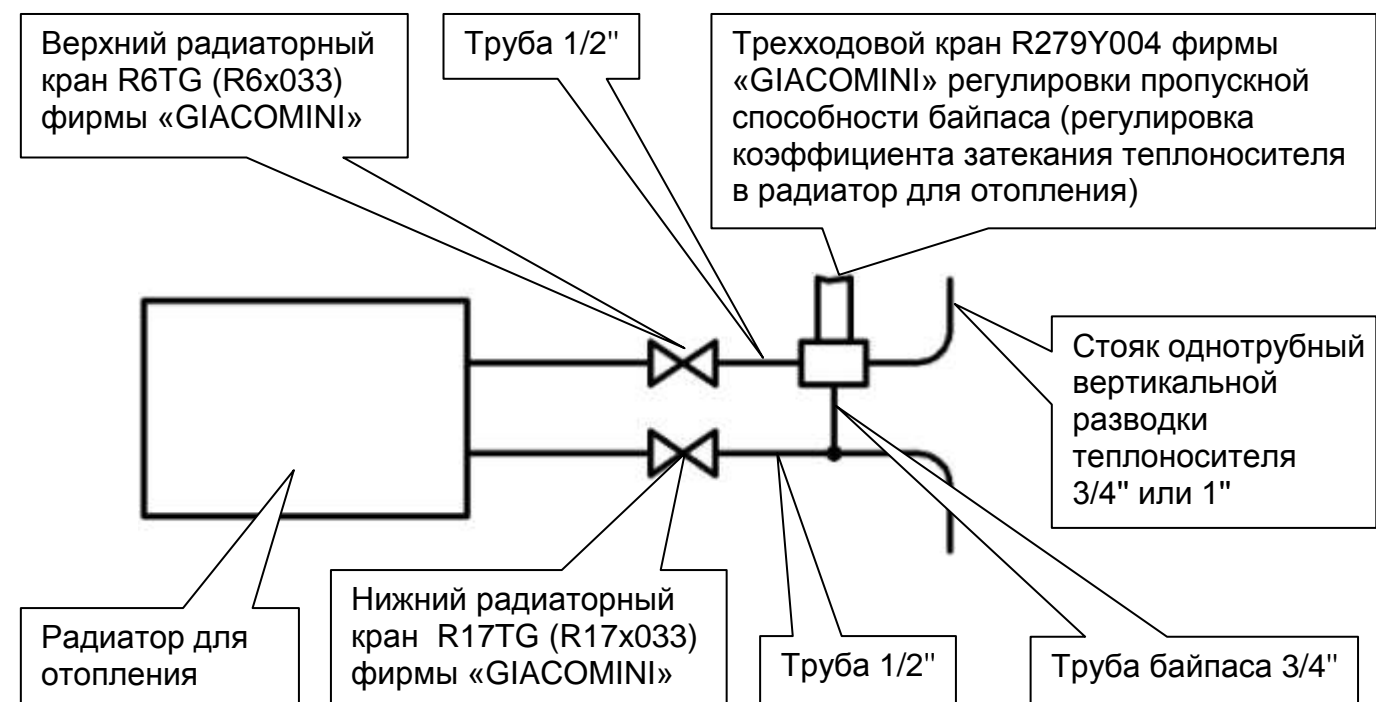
Верхний радиаторный кран R6TG (R6x033) фирмы «GIACOMINI»

Труба 1/2''

Трехходовой кран R279Y004 фирмы «GIACOMINI» регулировки пропускной способности байпаса (регулировка коэффициента затекания теплоносителя в радиатор для отопления)

Стояк однотрубный вертикальной разводки теплоносителя 3/4'' или 1''

Радиатор для отопления

Нижний радиаторный кран R17TG (R17x033) фирмы «GIACOMINI»

Труба 1/2''

Труба байпаса 3/4''